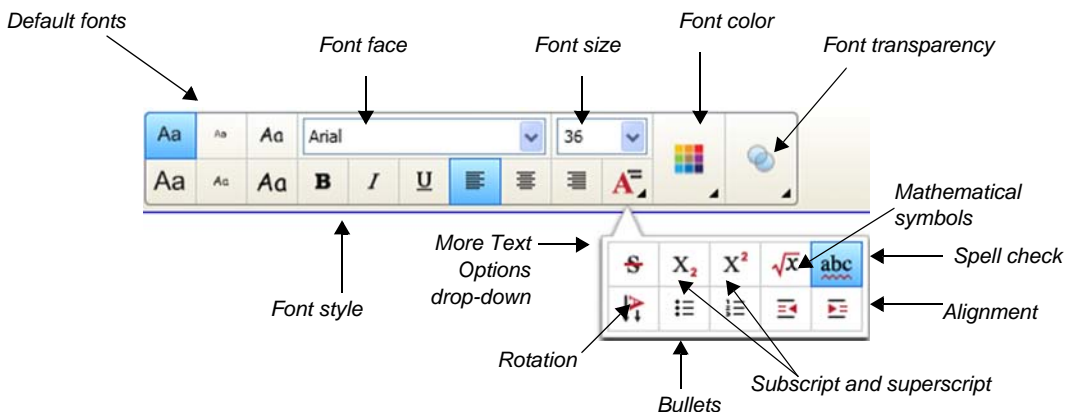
Default fonts

Font face

Font size

Font color

Font transparency

Aa Aa Aa Arial 36

Aa Aa Aa B I U

Mathematical symbols

More Text Options drop-down

S $X_2$ $X^2$ $\sqrt{x}$ abc

Spell check

Alignment

Font style

Rotation

Bullets

Subscript and superscript